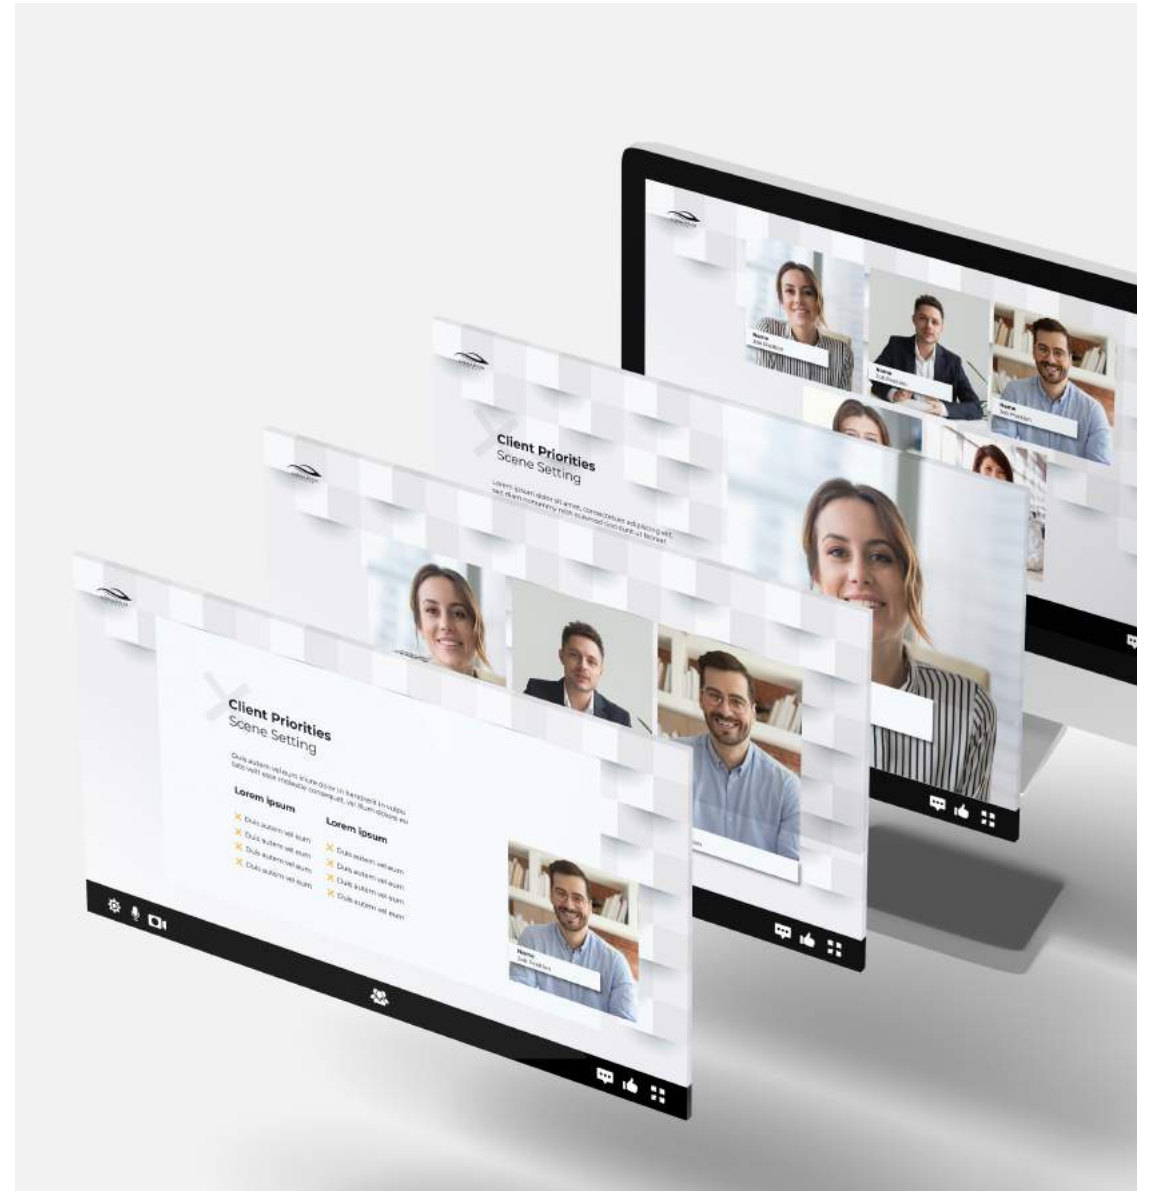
Client Priorities
Scene Setting

Lorem ipsum dolor sit amet, consectetuer adipiscing elit, sed diam nonummy nibh euismod tincidunt ut laoreet

Client Priorities
Scene Setting

Duis autem vel eum iriure dolor in hendrerit in vulputate velit esse molestie consequat, vel illum dolore eu

Lorem ipsum
Duis autem vel eum
Duis autem vel eum
Duis autem vel eum
Duis autem vel eum

Lorem ipsum
Duis autem vel eum
Duis autem vel eum
Duis autem vel eum
Duis autem vel eum

Name
Job Position

Name
Job Position

Name
Job Position

Name
Job Position